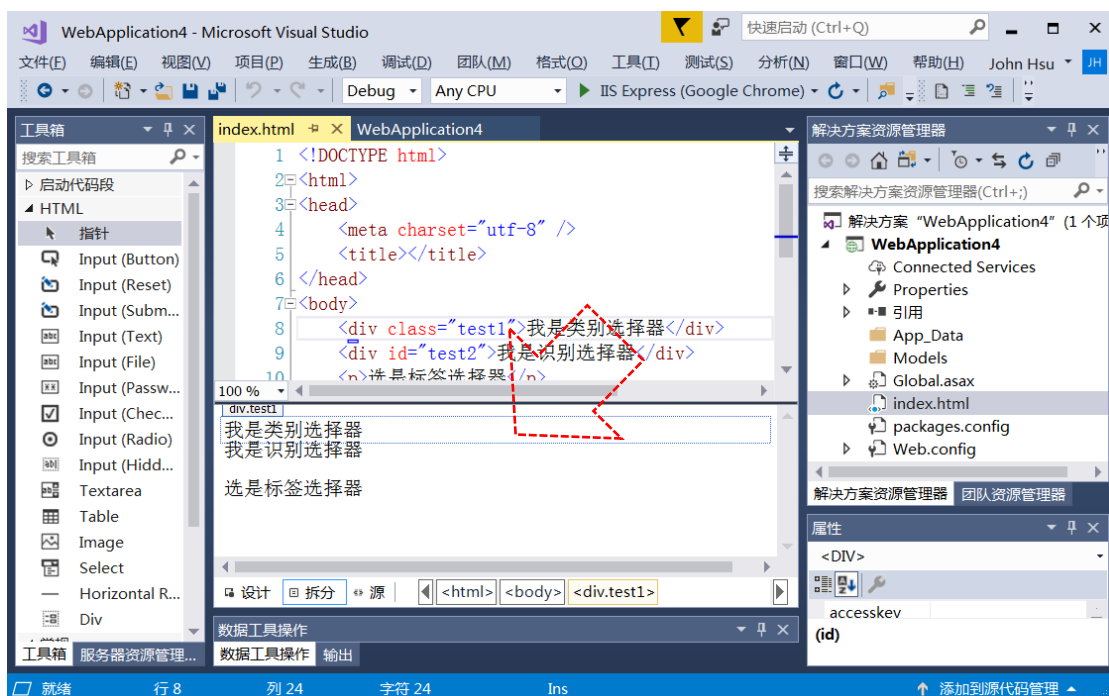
WebApplication4 - Microsoft Visual Studio
快速启动 (Ctrl+Q)
文件(F) 编辑(E) 视图(V) 项目(P) 生成(B) 调试(D) 团队(M) 格式(O) 工具(T) 测试(S) 分析(N) 窗口(W) 帮助(H) John Hsu JH
Debug Any CPU IIS Express (Google Chrome)

工具箱
搜索工具箱
▷ 启动代码段
◢ HTML
指针
Input (Button)
Input (Reset)
Input (Subm...
Input (Text)
Input (File)
Input (Passw...
Input (Chec...
Input (Radio)
Input (Hidd...
Textarea
Table
Image
Select
Horizontal R...
Div
工具箱 服务器资源管理...

index.html WebApplication4
1 <!DOCTYPE html>
2 <html>
3 <head>
4 <meta charset="utf-8" />
5 <title></title>
6 </head>
7 <body>
8 <div class="test1">我是类别选择器</div>
9 <div id="test2">我是识别选择器</div>
10 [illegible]
100 %
div.test1
我是类别选择器
我是识别选择器

选是标签选择器
设计 拆分 源 <html> <body> <div.test1>

数据工具操作
数据工具操作 输出

解决方案资源管理器
搜索解决方案资源管理器(Ctrl+;)
解决方案 "WebApplication4" (1 个项
WebApplication4
Connected Services
Properties
引用
App_Data
Models
Global.asax
index.html
packages.config
Web.config
解决方案资源管理器 团队资源管理器

属性
<DIV>
accesskey
(id)

就绪 行 8 列 24 字符 24 Ins 添加到源代码管理